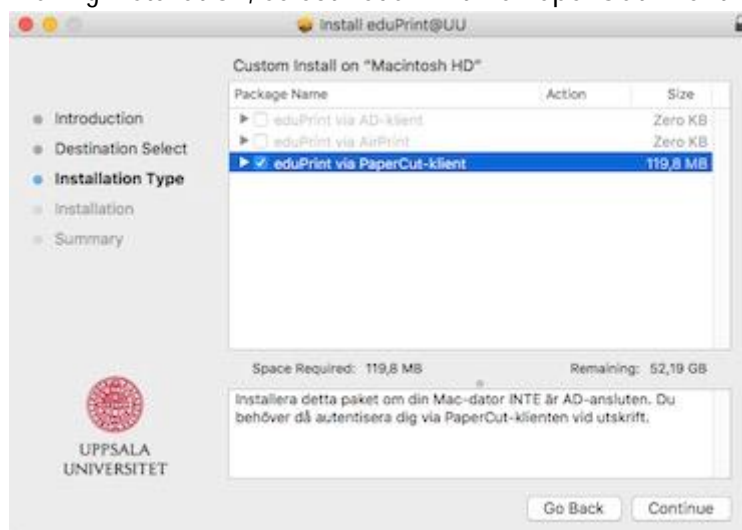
Install eduPrint@UU

Custom Install on "Macintosh HD"

| Package Name | Action | Size |
|---|---|---|
| eduPrint via AD-klient | | Zero KB |
| eduPrint via AirPrint | | Zero KB |
| eduPrint via PaperCut-klient | | 119,8 MB |

Introduction
Destination Select
Installation Type
Installation
Summary

Space Required: 119,8 MB
Remaining: 52,19 GB

Installera detta paket om din Mac-dator INTE är AD-ansluten. Du behöver då autentisera dig via PaperCut-klienten vid utskrift.

UPPSALA UNIVERSITET

Go Back
Continue